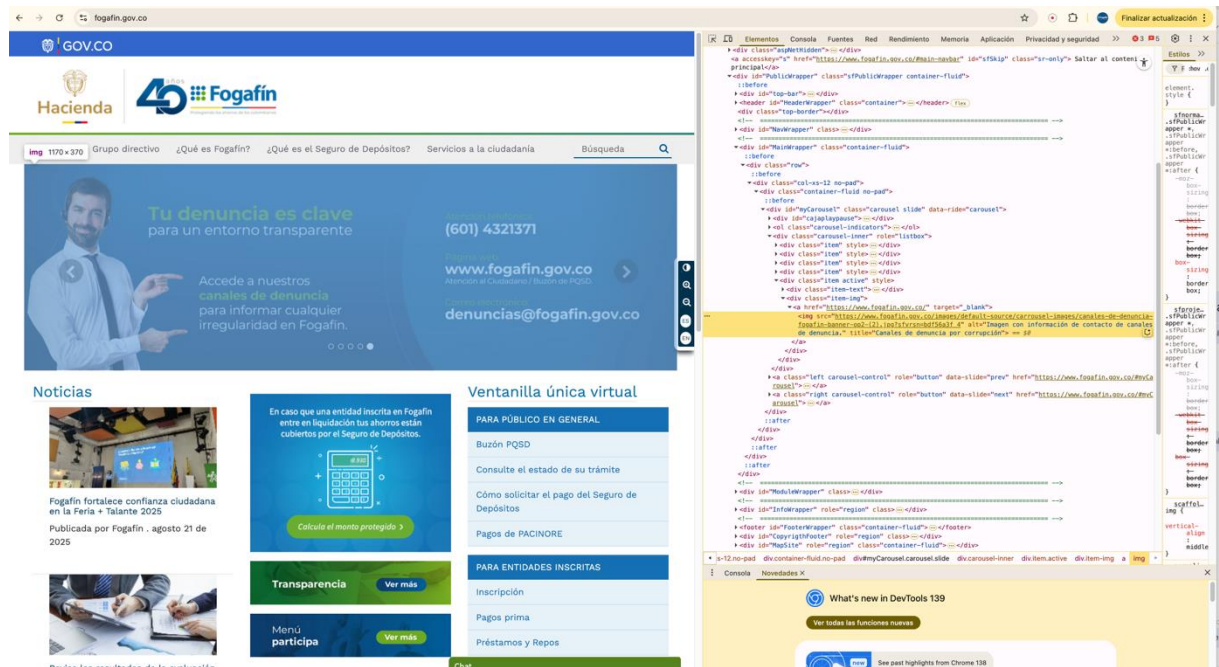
fogafin.gov.co

Finalizar actualización

GOV.CO

Hacienda

40 años Fogafín

img 1170 × 370 Grupo directivo ¿Qué es Fogafín? ¿Qué es el Seguro de Depósitos? Servicios a la ciudadanía Búsqueda

Tu denuncia es clave para un entorno transparente

Accede a nuestros canales de denuncia para informar cualquier irregularidad en Fogafín.

(601) 4321371

www.fogafin.gov.co

denuncias@fogafin.gov.co

Noticias

Fogafín fortalece confianza ciudadana en la Feria + Talante 2025

Publicada por Fogafín . agosto 21 de 2025

En caso que una entidad inscrita en Fogafín entre en liquidación tus ahorros están cubiertos por el Seguro de Depósitos.

Calcula el monto protegido ›

Transparencia Ver más

Menú participa Ver más

Ventanilla única virtual

PARA PÚBLICO EN GENERAL

Buzón PQSD

Consulte el estado de su trámite

Cómo solicitar el pago del Seguro de Depósitos

Pagos de PACINORE

PARA ENTIDADES INSCRITAS

Inscripción

Pagos prima

Préstamos y Repos

Chat

Elementos Consola Fuentes Red Rendimiento Memoria Aplicación Privacidad y seguridad >> 3 5

Estilos >>

<div class="aspNetHidden"> ··· </div>
<a accesskey="s" href="https://www.fogafin.gov.co/#main-navbar" id="sfSkip" class="sr-only"> Saltar al contenido principal</a>
<div id="PublicWrapper" class="sfPublicWrapper container-fluid">
::before
<div id="top-bar"> ··· </div>
<header id="HeaderWrapper" class="container"> ··· </header> flex
<div class="top-border"></div>
<div id="NavWrapper" class> ··· </div>
<div id="MainWrapper" class="container-fluid">
::before
<div class="row">
::before
<div class="col-xs-12 no-pad">
<div class="container-fluid no-pad">
::before
<div id="myCarousel" class="carousel slide" data-ride="carousel">
<div id="cajaplaypause"> ··· </div>
<ol class="carousel-indicators"> ··· </ol>
<div class="carousel-inner" role="listbox">
<div class="item" style> ··· </div>
<div class="item" style> ··· </div>
<div class="item" style> ··· </div>
<div class="item" style> ··· </div>
<div class="item active" style>
<div class="item-text"> ··· </div>
<div class="item-img">
<a href="https://www.fogafin.gov.co/" target="_blank">
<img src="https://www.fogafin.gov.co/images/default-source/carrousel-images/canales-de-denuncia-fogafin-banner-op2-(2).jpg?sfvrsn=bdf56a3f_4" alt="Imagen con información de contacto de canales de denuncia." title="Canales de denuncia por corrupción"> == $0
</a>
</div>
</div>
</div>
<a class="left carousel-control" role="button" data-slide="prev" href="https://www.fogafin.gov.co/#myCarousel"> ··· </a>
<a class="right carousel-control" role="button" data-slide="next" href="https://www.fogafin.gov.co/#myCarousel"> ··· </a>
</div>
::after
</div>
</div>
::after
</div>
<div id="ModuleWrapper" class> ··· </div>
<div id="InfoWrapper" role="region" class> ··· </div>
<footer id="FooterWrapper" class="container-fluid"> ··· </footer>
<div id="CopyrightFooter" role="region" class> ··· </div>
<div id="MapSite" role="region" class="container-fluid"> ··· </div>

s-12.no-pad div.container-fluid.no-pad div#myCarousel.carousel.slide div.carousel-inner div.item.active div.item-img a img

Consola Novedades ×

What's new in DevTools 139

Ver todas las funciones nuevas

new See past highlights from Chrome 138